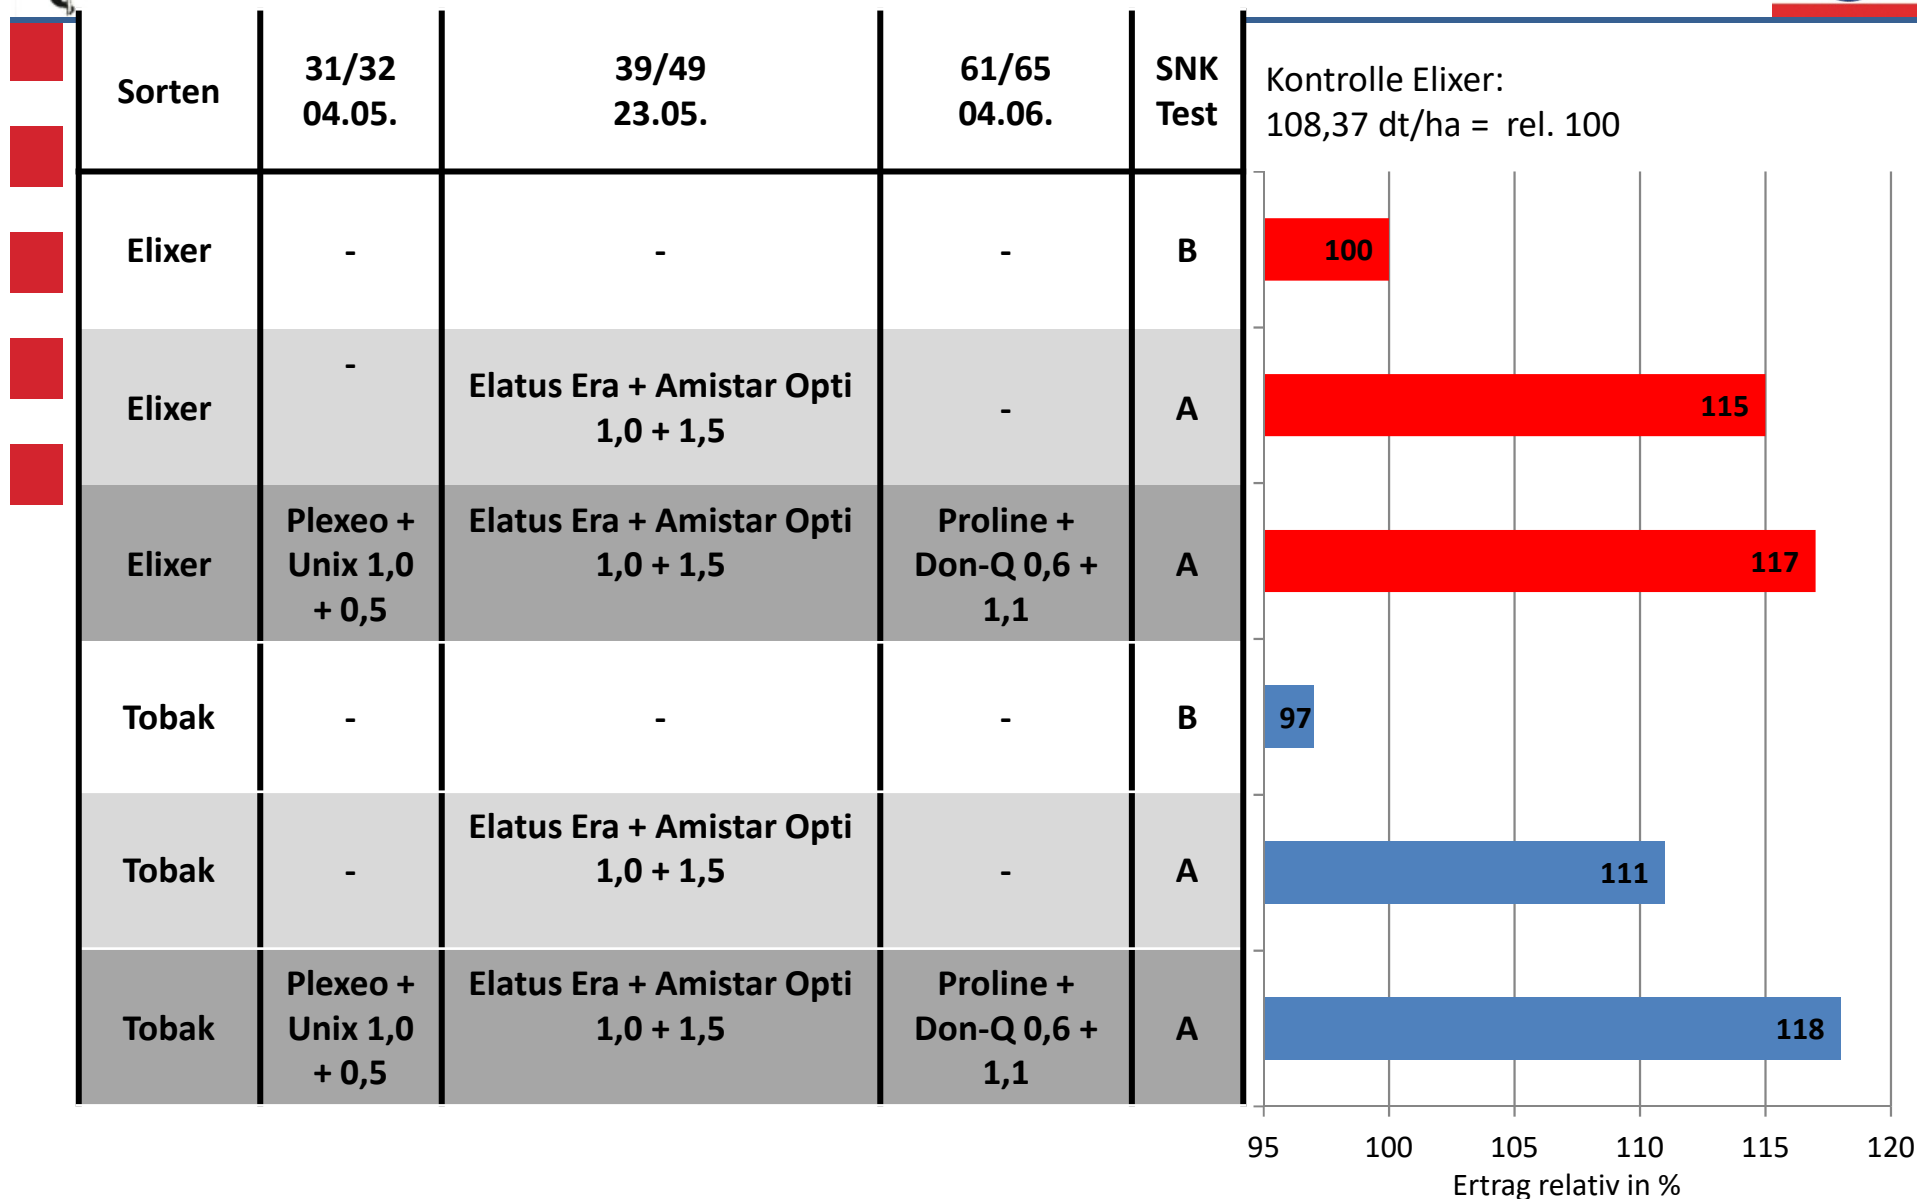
| Sorten | 31/32 04.05. | 39/49 23.05. | 61/65 04.06. | SNK Test |
|---|---|---|---|---|
| Elixer | - | - | - | B |
| Elixer | - | Elatus Era + Amistar Opti 1,0 + 1,5 | - | A |
| Elixer | Plexeo + Unix 1,0 + 0,5 | Elatus Era + Amistar Opti 1,0 + 1,5 | Proline + Don-Q 0,6 + 1,1 | A |
| Tobak | - | - | - | B |
| Tobak | - | Elatus Era + Amistar Opti 1,0 + 1,5 | - | A |
| Tobak | Plexeo + Unix 1,0 + 0,5 | Elatus Era + Amistar Opti 1,0 + 1,5 | Proline + Don-Q 0,6 + 1,1 | A |

Kontrolle Elixer:
108,37 dt/ha = rel. 100

100
115
117
97
111
118

95 100 105 110 115 120
Ertrag relativ in %